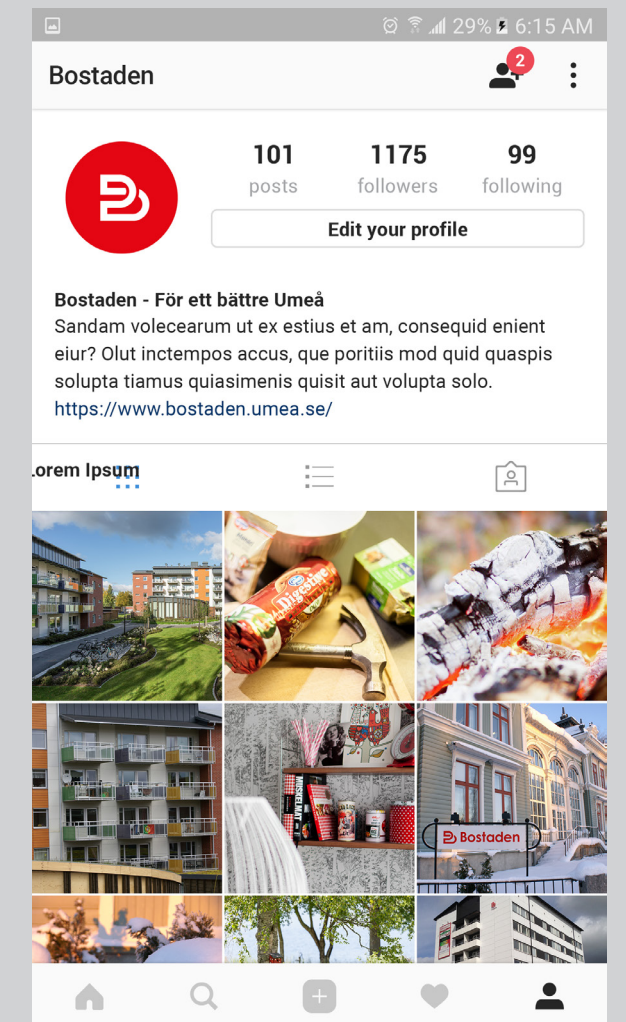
29% 6:15 AM

Bostaden

2

101
posts

1175
followers

99
following

Edit your profile

Bostaden - För ett bättre Umeå
Sandam volecearum ut ex estius et am, consequid enient eiur? Olut inctempos accus, que poritiis mod quid quaspis solupta tiamus quiasimenis quisit aut volupta solo.
https://www.bostaden.umea.se/

Lorem Ipsum

Digestive

Bostaden